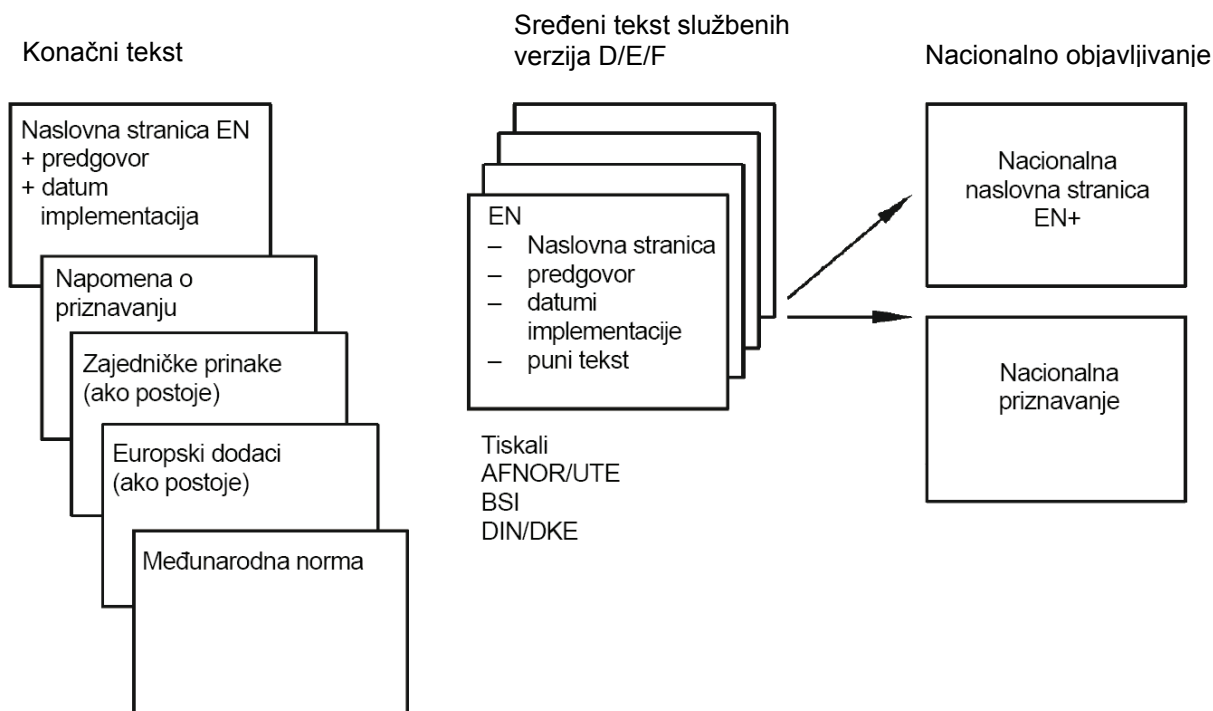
Konačni tekst

Naslovna stranica EN
+ predgovor
+ datum implementacija

Napomena o priznavanju

Zajedničke prinake (ako postoje)

Europski dodaci (ako postoje)

Međunarodna norma

Sređeni tekst službenih verzija D/E/F

EN
– Naslovna stranica
– predgovor
– datumi implementacije
– puni tekst

Tiskali
AFNOR/UTE
BSI
DIN/DKE

Nacionalno objavljivanje

Nacionalna naslovna stranica EN+

Nacionalna priznavanje